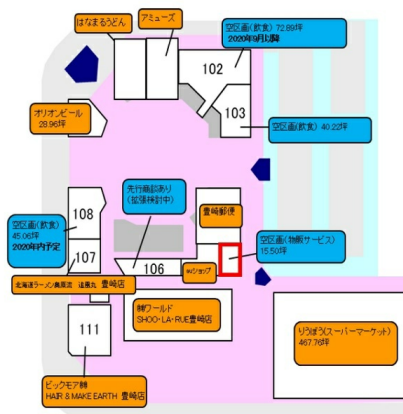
はなまるうどん

アミューズ

空区画(飲食) 72.89坪
2020年8月出店

102

103

オリオンビール
28.96坪

空区画(飲食) 40.22坪

先行商談あり
(拡張検討中)

豊崎郵便

空区画(飲食)
45.06坪
2020年内予定

108

107

空区画(物販サービス)
15.50坪

106

auショップ

北海道ラーメン奥原流 久楽 豊崎店

111

靴ワールド
SHOO・LA・RUE豊崎店

りうぼう(スーパーマーケット)
467.76坪

ビックモア熊
HAIR & MAKE EARTH 豊崎店